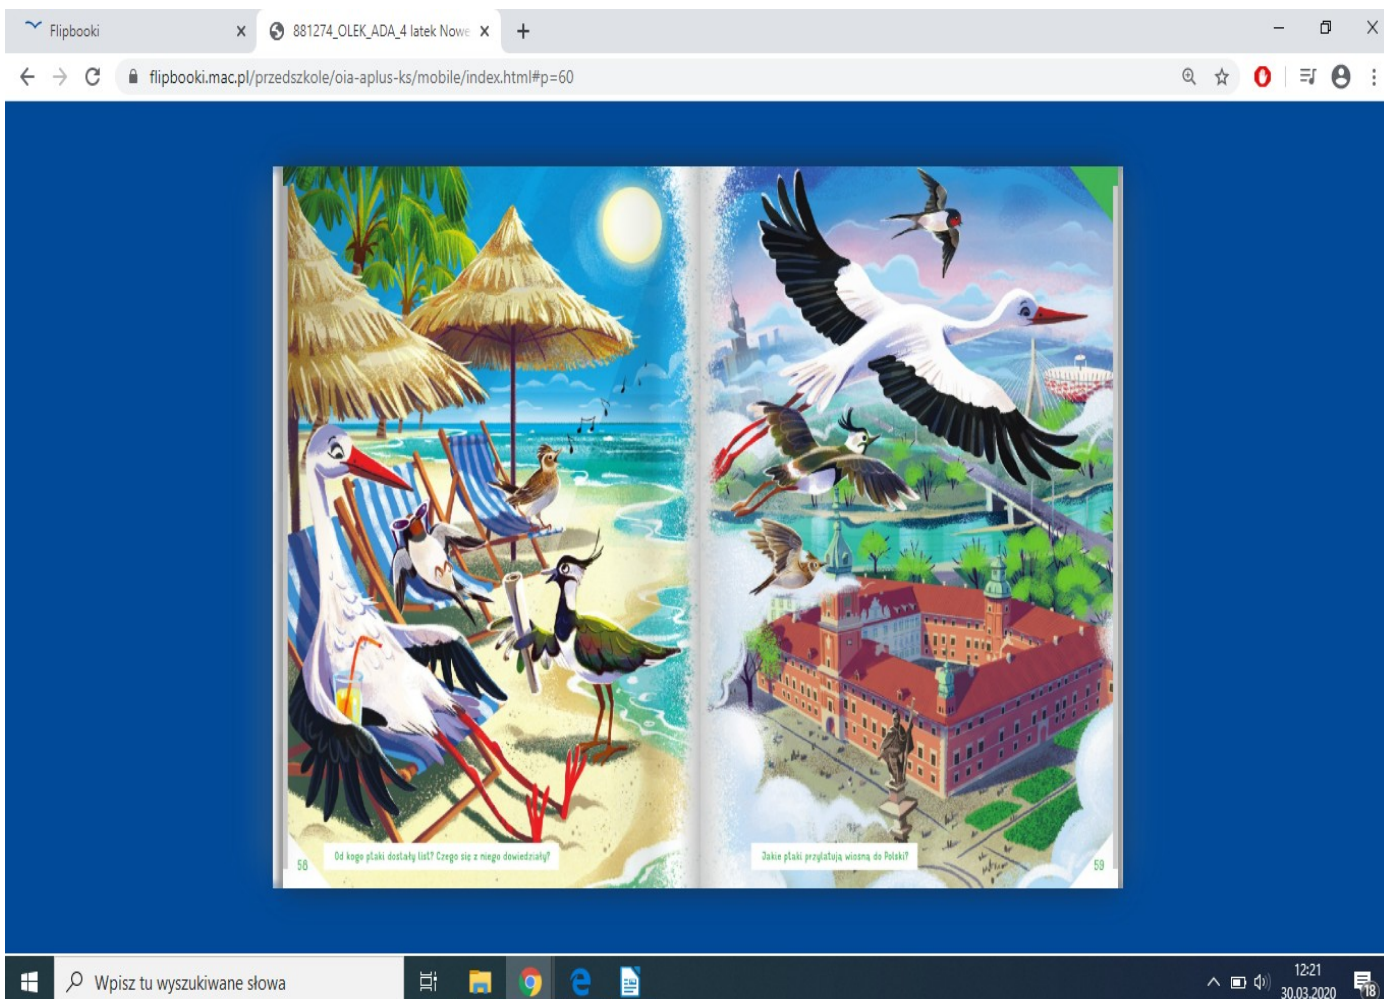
Flipbooki
881274_OLEK_ADA_4 latek Nowe
flipbooki.mac.pl/przedszkole/oia-aplus-ks/mobile/index.html#p=60

58
Od kogo ptaki dostały list? Czego się z niego dowiedziały?

Jakie ptaki przylatują wiosną do Polski?
59

Wpisz tu wyszukiwane słowa
12:21
30.03.2020
18